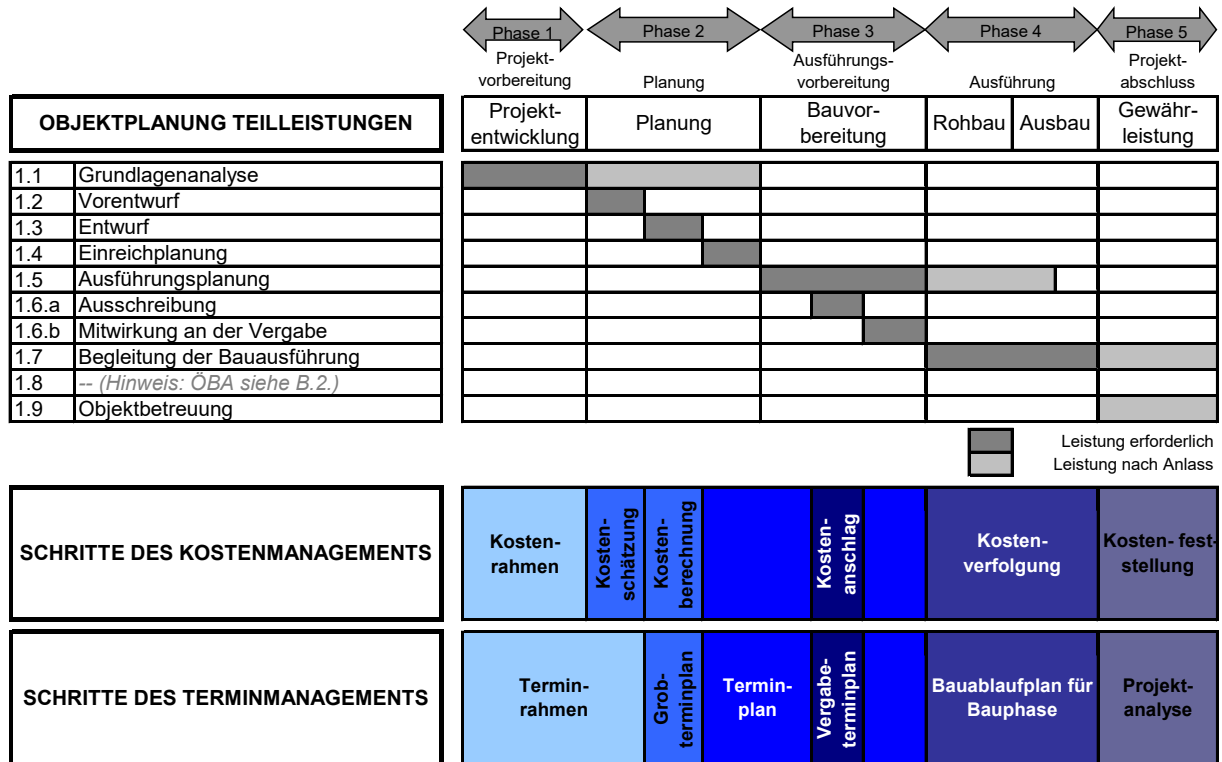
| Phase 1 | Phase 2 | Phase 3 | Phase 4 | Phase 5 |
|---|---|---|---|---|
| Projektvorbereitung | Planung | Ausführungsvorbereitung | Ausführung | Projektabschluss |

OBJEKTPLANUNG TEILLEISTUNGEN

| Projektentwicklung | Planung | Bauvorbereitung | Rohbau | Ausbau | Gewährleistung |
|---|---|---|---|---|---|

| | |
|---|---|
| 1.1 | Grundlagenanalyse |
| 1.2 | Vorentwurf |
| 1.3 | Entwurf |
| 1.4 | Einreichplanung |
| 1.5 | Ausführungsplanung |
| 1.6.a | Ausschreibung |
| 1.6.b | Mitwirkung an der Vergabe |
| 1.7 | Begleitung der Bauausführung |
| 1.8 | -- (Hinweis: ÖBA siehe B.2.) |
| 1.9 | Objektbetreuung |

Leistung erforderlich
Leistung nach Anlass

SCHRITTE DES KOSTENMANAGEMENTS

Kostenrahmen | Kostenschätzung | Kostenberechnung | Kostenanschlag | Kostenverfolgung | Kosten- feststellung

SCHRITTE DES TERMINMANAGEMENTS

Terminrahmen | Grobterminplan | Terminplan | Vergabeterminplan | Bauablaufplan für Bauphase | Projektanalyse